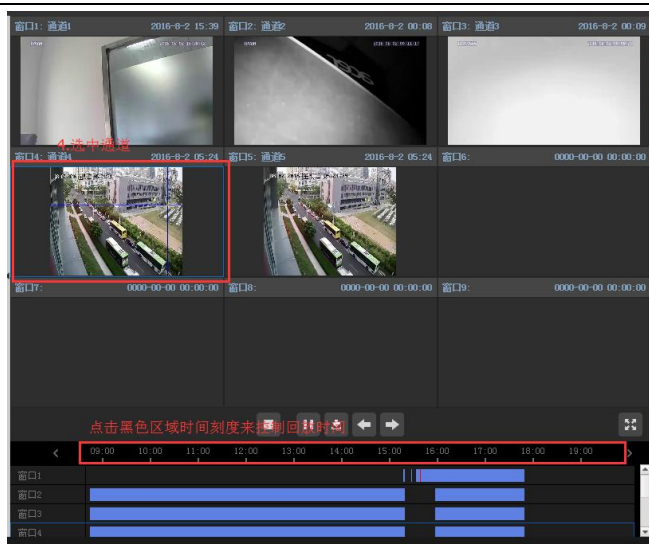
窗口1: 通道1 2016-8-2 15:39
窗口2: 通道2 2016-8-2 00:08
窗口3: 通道3 2016-8-2 00:09
4.选中通道
窗口4: 通道4 2016-8-2 05:24
窗口5: 通道5 2016-8-2 05:24
窗口6: 0000-00-00 00:00:00
窗口7: 0000-00-00 00:00:00
窗口8: 0000-00-00 00:00:00
窗口9: 0000-00-00 00:00:00
点击黑色区域时间刻度来控制回放时间
09:00 10:00 11:00 12:00 13:00 14:00 15:00 16:00 17:00 18:00 19:00
窗口1
窗口2
窗口3
窗口4